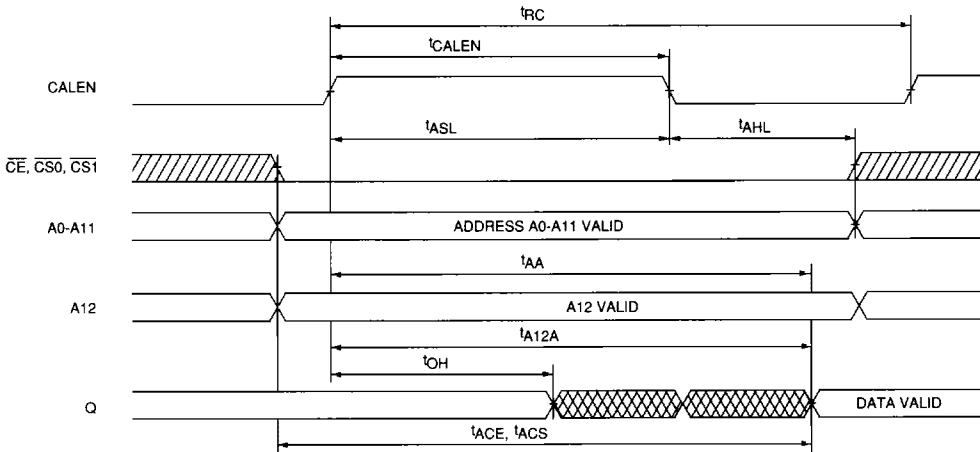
$t_{RC}$

$t_{CALEN}$

CALEN

$t_{ASL}$

$t_{AHL}$

$\overline{CE}$, $\overline{CS0}$, $\overline{CS1}$

A0-A11

ADDRESS A0-A11 VALID

$t_{AA}$

A12

A12 VALID

$t_{A12A}$

$t_{OH}$

Q

DATA VALID

$t_{ACE}$, $t_{ACS}$